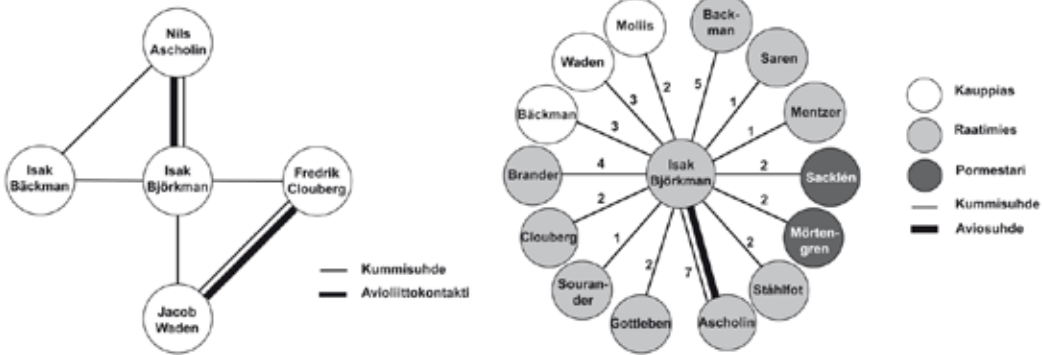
Nils Ascholin

Isak Bäckman

Isak Björkman

Fredrik Clouberg

Jacob Waden

Kummisuhde
Aviolittokontakti

Mollis

Back-man

Saren

Waden

Mentzer

Bäckman

Brander

Isak Björkman

Sacklén

Clouberg

Mörten-gren

Souran-der

Ståhlfot

Gottleben

Ascholin

5
2
1
3
1
3
4
2
2
2
2
1
2
2
7

Kauppias
Raatimies
Pormestari
Kummisuhde
Aviosuhde